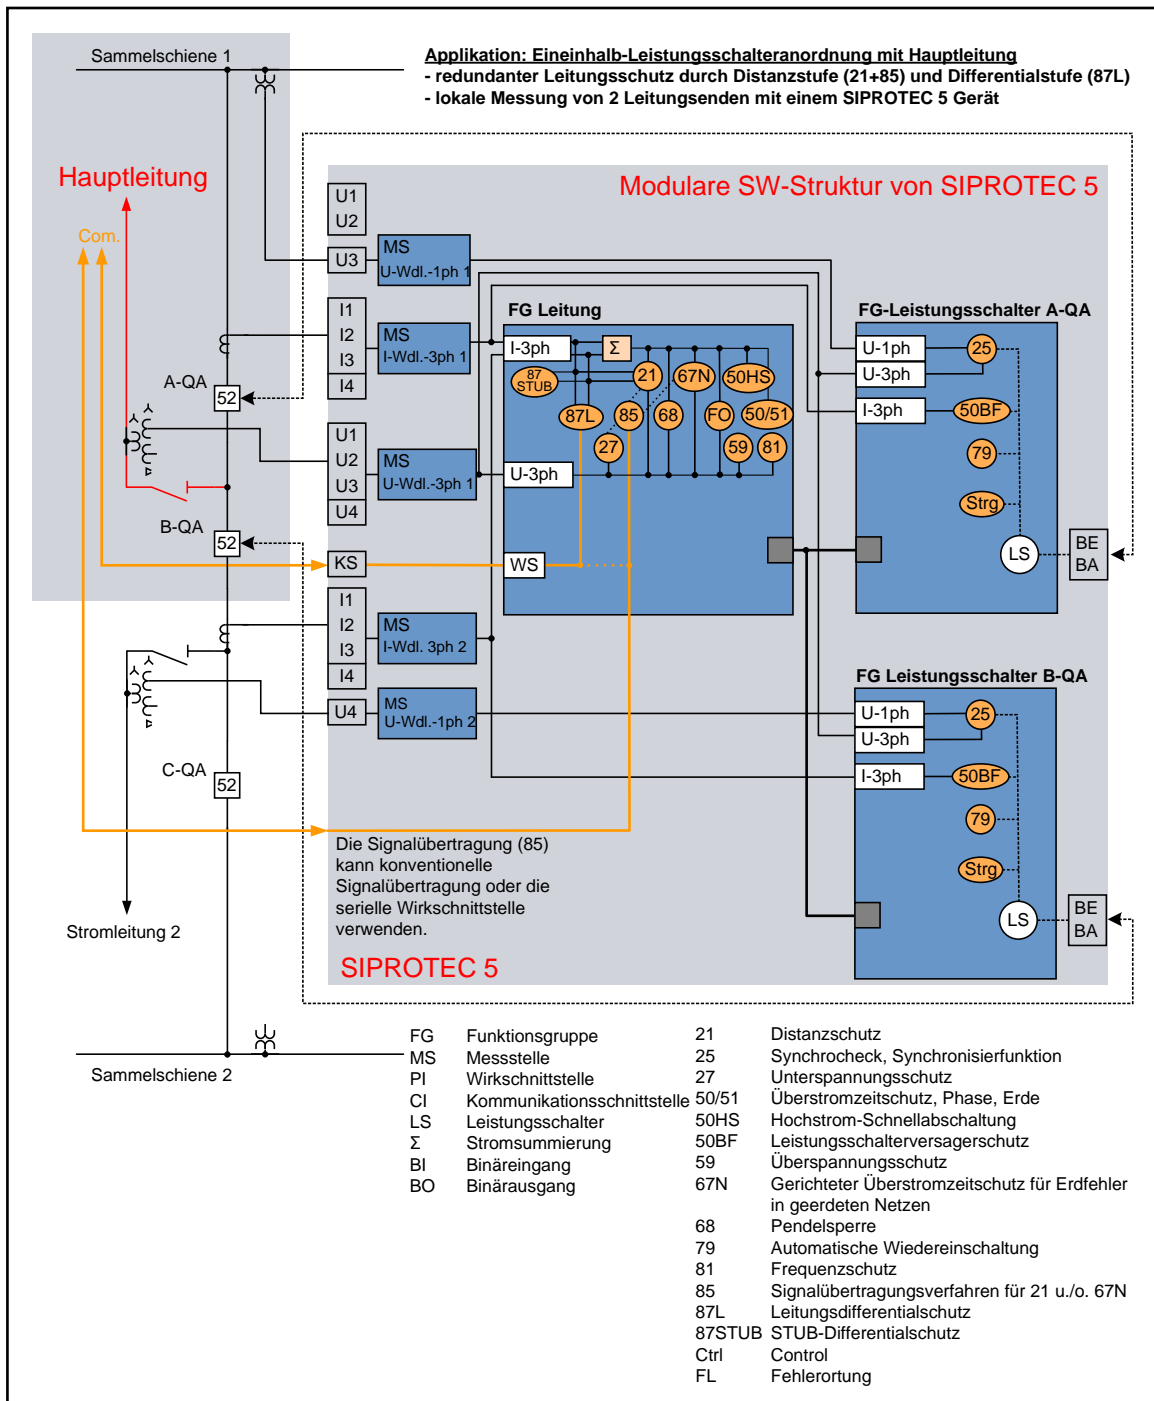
Sammelschiene 1

Applikation: Eineinhalb-Leistungsschalteranordnung mit Hauptleitung
- redundanter Leitungsschutz durch Distanzstufe (21+85) und Differentialstufe (87L)
- lokale Messung von 2 Leitungsenden mit einem SIPROTEC 5 Gerät

Hauptleitung

Com.

Modulare SW-Struktur von SIPROTEC 5

U1
U2
U3
MS
U-Wdl.-1ph 1

I1
I2
I3
I4
MS
I-Wdl.-3ph 1

FG Leitung

I-3ph
Σ
87 STUB
21
67N
50HS
87L
85
68
FO
50/51
27
59
81
U-3ph

FG-Leistungsschalter A-QA

U-1ph
U-3ph
I-3ph
25
50BF
79
Strg
LS
BE
BA

A-QA
52

U1
U2
U3
U4
MS
U-Wdl.-3ph 1

B-QA
52

KS
WS

I1
I2
I3
I4
MS
I-Wdl. 3ph 2

U4
MS
U-Wdl.-1ph 2

FG Leistungsschalter B-QA

U-1ph
U-3ph
I-3ph
25
50BF
79
Strg
LS
BE
BA

C-QA
52

Die Signalübertragung (85) kann konventionelle Signalübertragung oder die serielle Wirkschnittstelle verwenden.

Stromleitung 2

SIPROTEC 5

Sammelschiene 2

| | | | |
|---|---|---|---|
| FG | Funktionsgruppe | 21 | Distanzschutz |
| MS | Messstelle | 25 | Synchrocheck, Synchronisierfunktion |
| PI | Wirkschnittstelle | 27 | Unterspannungsschutz |
| CI | Kommunikationsschnittstelle | 50/51 | Überstromzeitschutz, Phase, Erde |
| LS | Leistungsschalter | 50HS | Hochstrom-Schnellabschaltung |
| Σ | Stromsummierung | 50BF | Leistungsschalterversagerschutz |
| BI | Binäreingang | 59 | Überspannungsschutz |
| BO | Binärausgang | 67N | Gerichteter Überstromzeitschutz für Erdfehler in geerdeten Netzen |
| | | 68 | Pendelsperre |
| | | 79 | Automatische Wiedereinschaltung |
| | | 81 | Frequenzschutz |
| | | 85 | Signalübertragungsverfahren für 21 u./o. 67N |
| | | 87L | Leitungsdifferentialschutz |
| | | 87STUB | STUB-Differentialschutz |
| | | Ctrl | Control |
| | | FL | Fehlerortung |